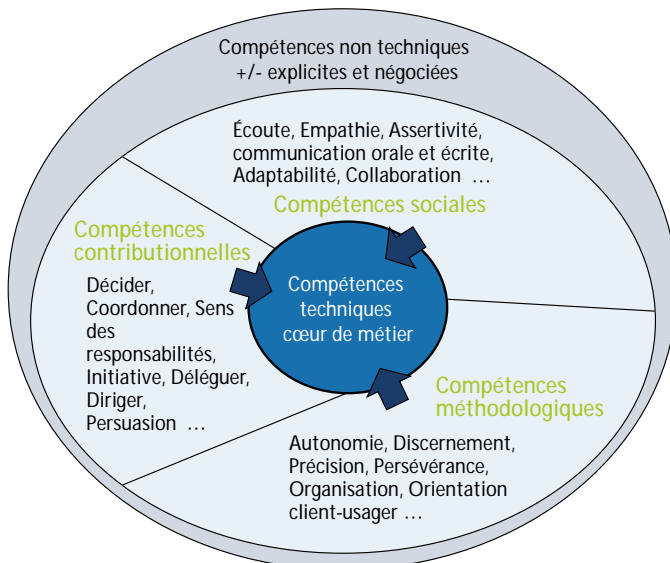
Compétences non techniques
+/- explicites et négociées

Écoute, Empathie, Assertivité, communication orale et écrite, Adaptabilité, Collaboration …

Compétences sociales

Compétences contributionnelles

Décider, Coordonner, Sens des responsabilités, Initiative, Déléguer, Diriger, Persuasion …

Compétences techniques cœur de métier

Compétences méthodologiques

Autonomie, Discernement, Précision, Persévérance, Organisation, Orientation client-usager …